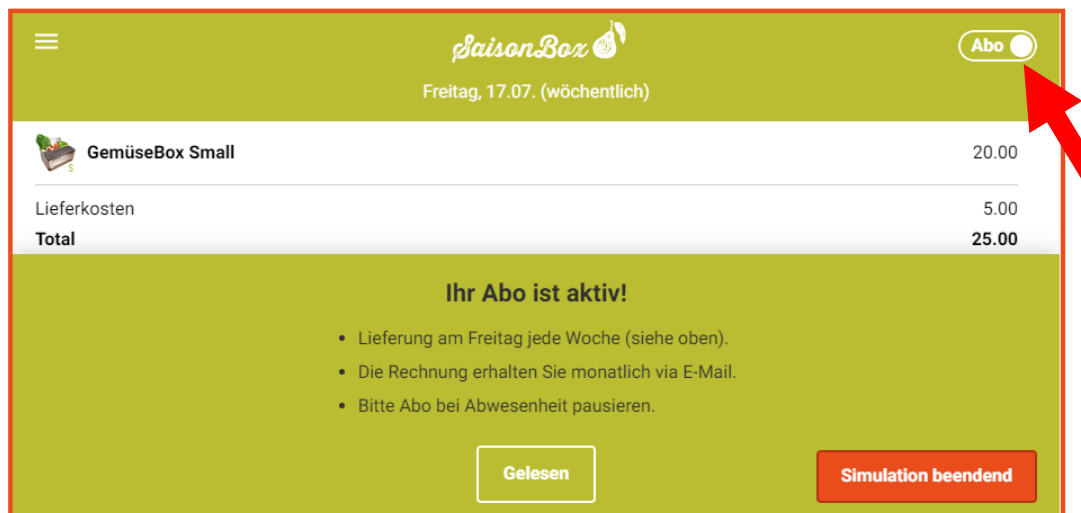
SaisonBox

Abo

Freitag, 17.07. (wöchentlich)

S

GemüseBox Small 20.00

Lieferkosten 5.00

Total 25.00

Ihr Abo ist aktiv!

- Lieferung am Freitag jede Woche (siehe oben).
- Die Rechnung erhalten Sie monatlich via E-Mail.
- Bitte Abo bei Abwesenheit pausieren.

Gelesen

Simulation beendend